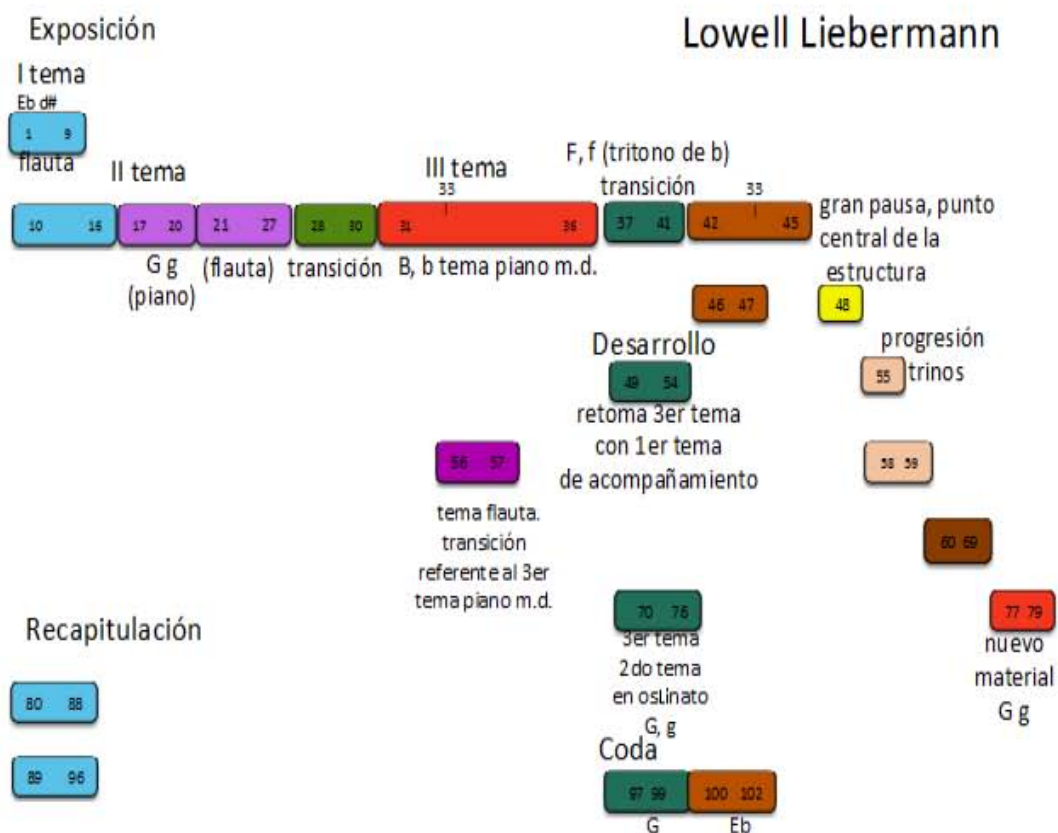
Exposición

Lowell Liebermann

I tema
Eb d#

1 9
flauta

II tema

III tema

F, f (tritono de b)
transición

33

33

10 16

17 20

21 27

28 30

31 36

37 41

42 45

gran pausa, punto central de la estructura

G g
(piano)

(flauta)

transición

B, b tema piano m.d.

46 47

48

Desarrollo

progresión

49 54

55 trinos

retoma 3er tema
con 1er tema
de acompañamiento

56 57

58 59

tema flauta.
transición
referente al 3er
tema piano m.d.

60 69

Recapitulación

70 76

77 79

3er tema
2do tema
en oslinato
G, g

nuevo
material
G g

80 88

89 96

Coda

97 99

100 102

G

Eb